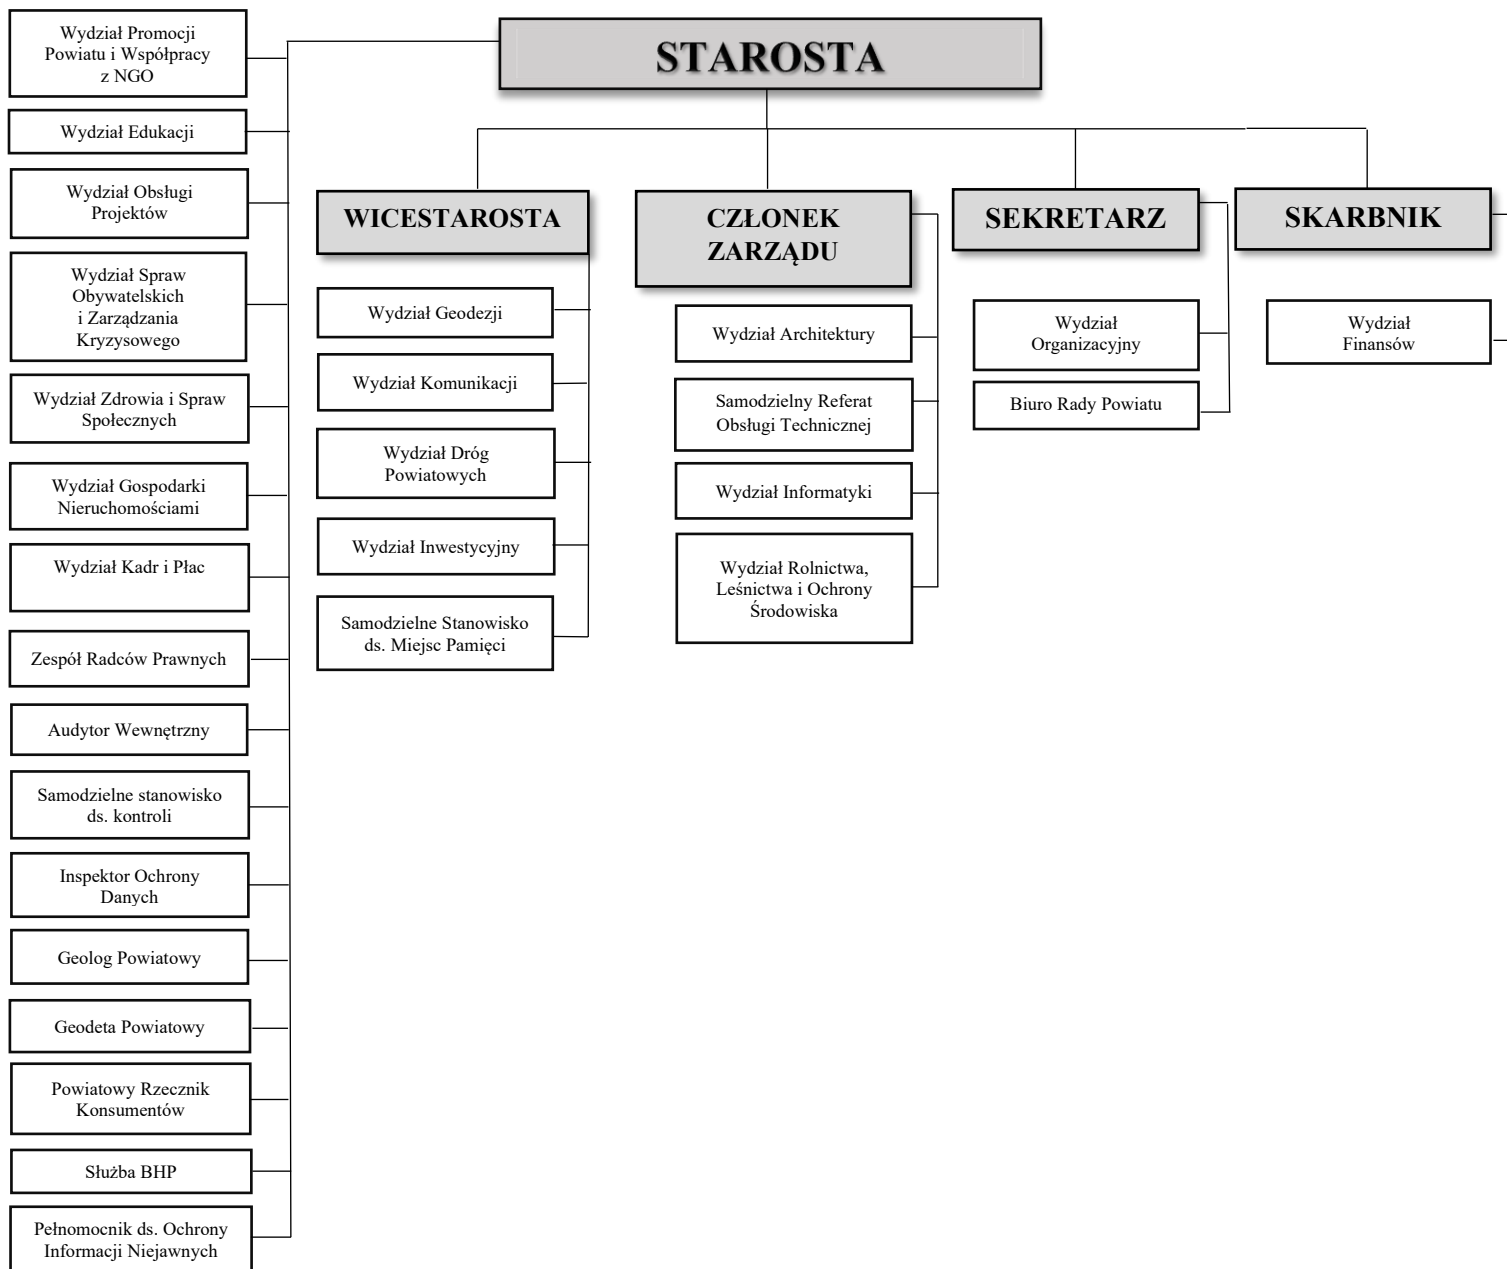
STAROSTA

Wydział Promocji Powiatu i Współpracy z NGO

Wydział Edukacji

Wydział Obsługi Projektów

Wydział Spraw Obywatelskich i Zarządzania Kryzysowego

Wydział Zdrowia i Spraw Społecznych

Wydział Gospodarki Nieruchomościami

Wydział Kadr i Płac

Zespół Radców Prawnych

Audytor Wewnętrzny

Samodzielne stanowisko ds. kontroli

Inspektor Ochrony Danych

Geolog Powiatowy

Geodeta Powiatowy

Powiatowy Rzecznik Konsumentów

Służba BHP

Pełnomocnik ds. Ochrony Informacji Niejawnych

WICESTAROSTA

Wydział Geodezji

Wydział Komunikacji

Wydział Dróg Powiatowych

Wydział Inwestycyjny

Samodzielne Stanowisko ds. Miejsc Pamięci

CZŁONEK ZARZĄDU

Wydział Architektury

Samodzielny Referat Obsługi Technicznej

Wydział Informatyki

Wydział Rolnictwa, Leśnictwa i Ochrony Środowiska

SEKRETARZ

Wydział Organizacyjny

Biuro Rady Powiatu

SKARBNIK

Wydział Finansów